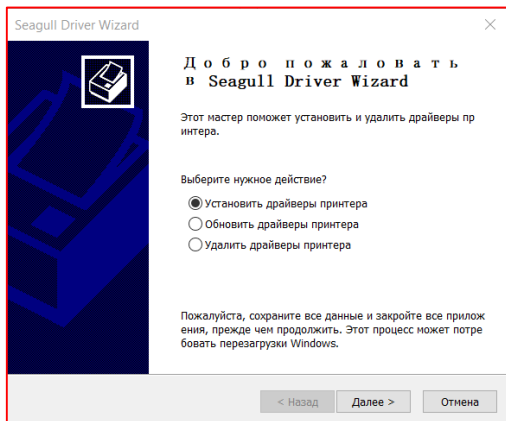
Seagull Driver Wizard

Добро пожаловать
в Seagull Driver Wizard

Этот мастер поможет установить и удалить драйверы пр интера.

Выберите нужное действие?

Установить драйверы принтера
Обновить драйверы принтера
Удалить драйверы принтера

Пожалуйста, сохраните все данные и закройте все прилож ения, прежде чем продолжить. Этот процесс может потре бовать перезагрузки Windows.

< Назад
Далее >
Отмена